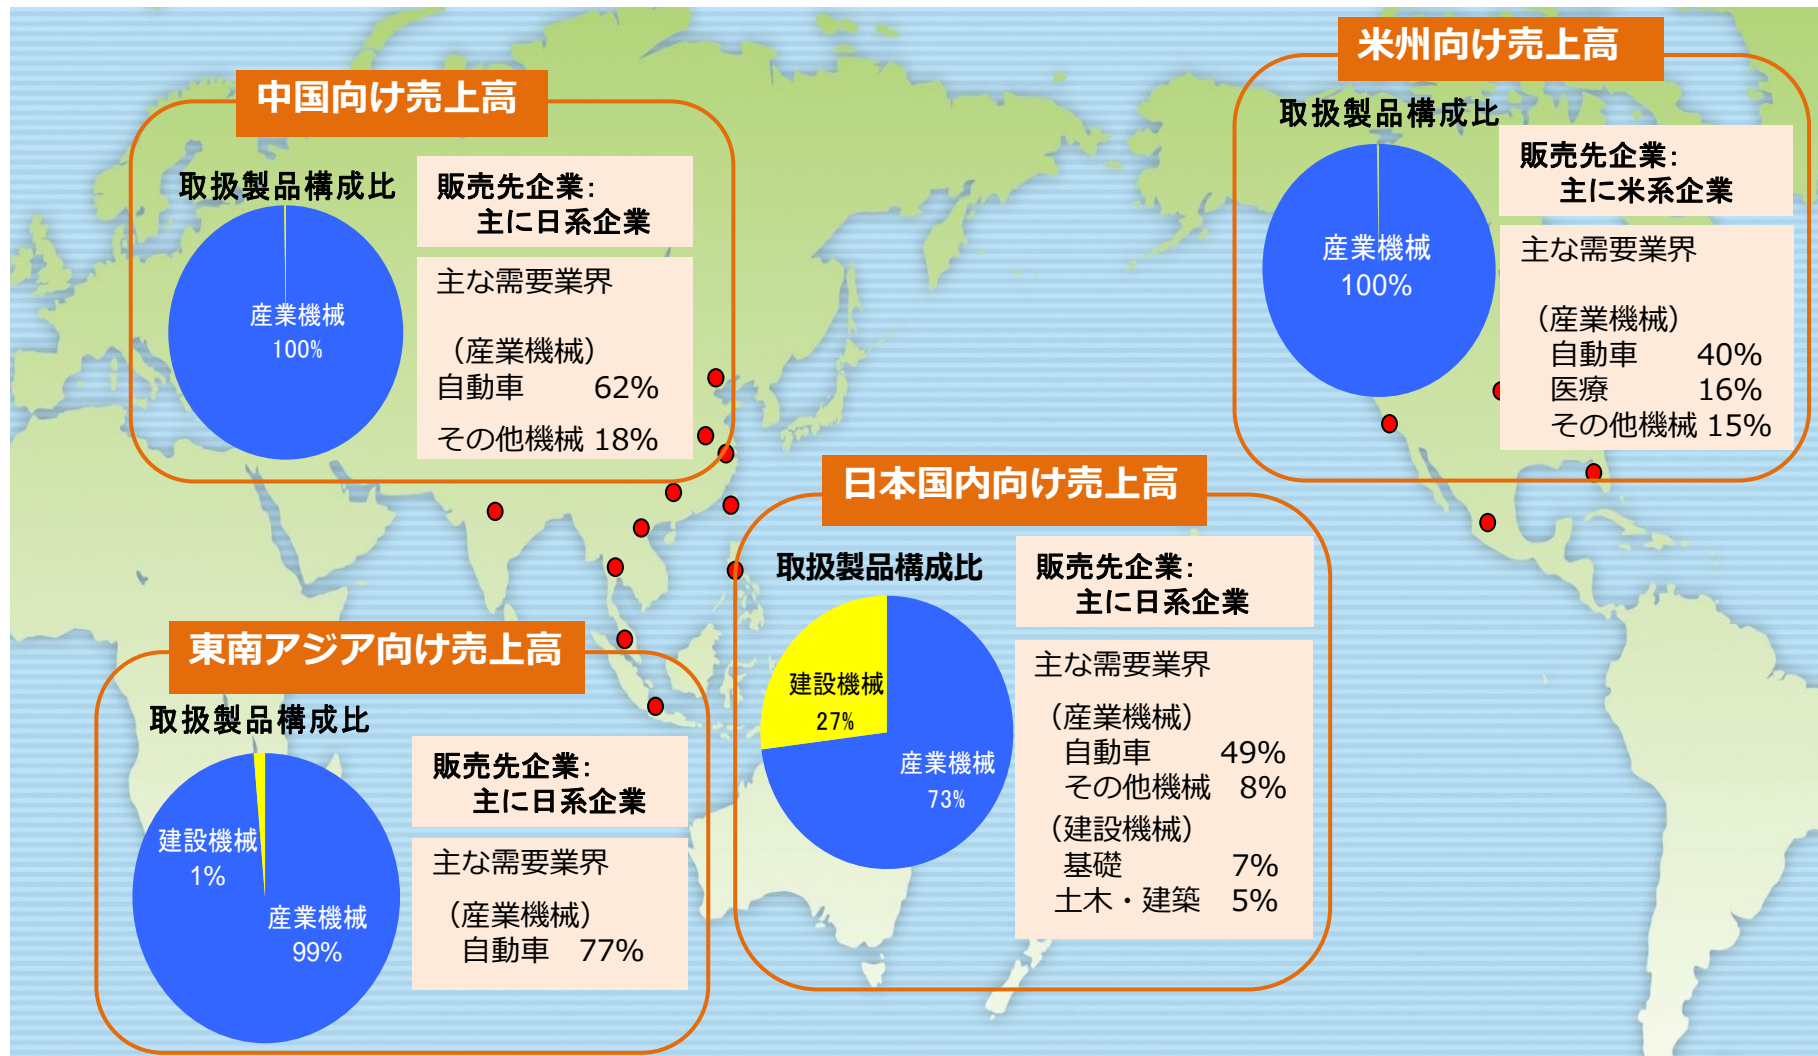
中国向け売上高

取扱製品構成比

産業機械
100%

販売先企業:
主に日系企業

主な需要業界

（産業機械）
自動車 62%
その他機械 18%

米州向け売上高

取扱製品構成比

産業機械
100%

販売先企業:
主に米系企業

主な需要業界

（産業機械）
自動車 40%
医療 16%
その他機械 15%

日本国内向け売上高

取扱製品構成比

建設機械
27%

産業機械
73%

販売先企業:
主に日系企業

主な需要業界

（産業機械）
自動車 49%
その他機械 8%
（建設機械）
基礎 7%
土木・建築 5%

東南アジア向け売上高

取扱製品構成比

建設機械
1%

産業機械
99%

販売先企業:
主に日系企業

主な需要業界

（産業機械）
自動車 77%